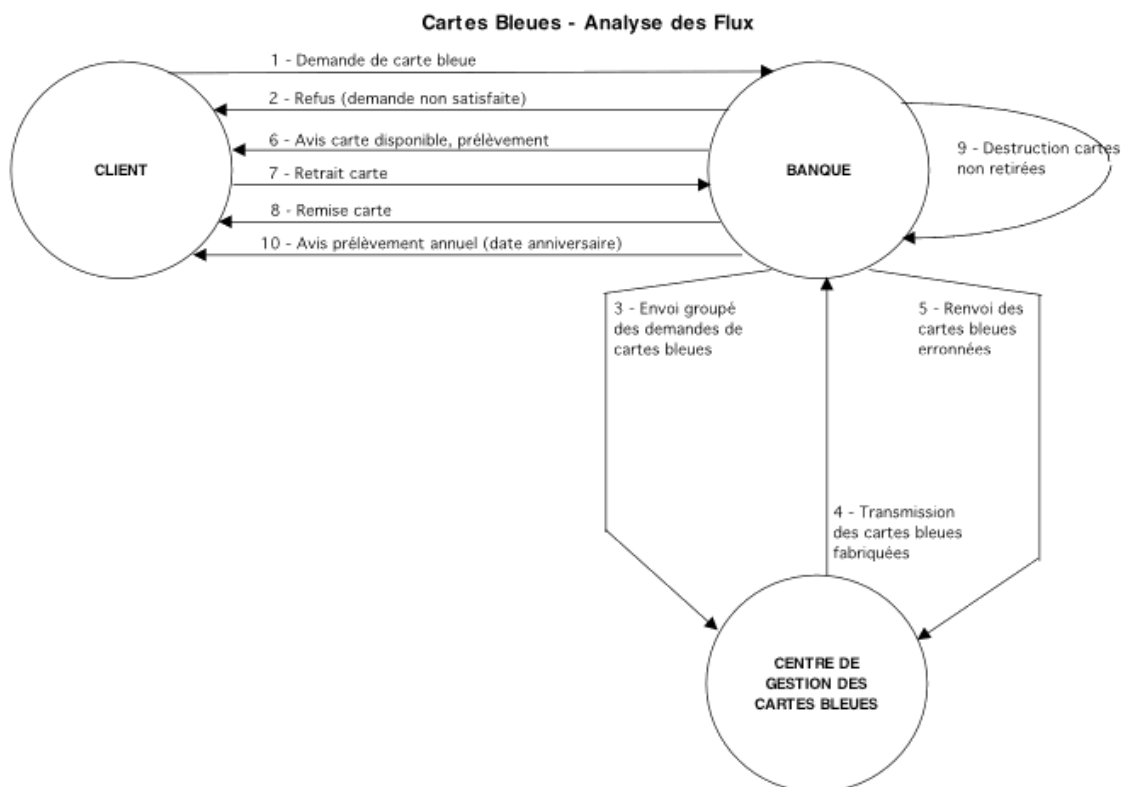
Cartes Bleues - Analyse des Flux

CLIENT

BANQUE

1 - Demande de carte bleue

2 - Refus (demande non satisfaite)

6 - Avis carte disponible, prélèvement

7 - Retrait carte

8 - Remise carte

10 - Avis prélèvement annuel (date anniversaire)

9 - Destruction cartes non retirées

3 - Envoi groupé des demandes de cartes bleues

5 - Renvoi des cartes bleues erronnées

4 - Transmission des cartes bleues fabriquées

CENTRE DE GESTION DES CARTES BLEUES